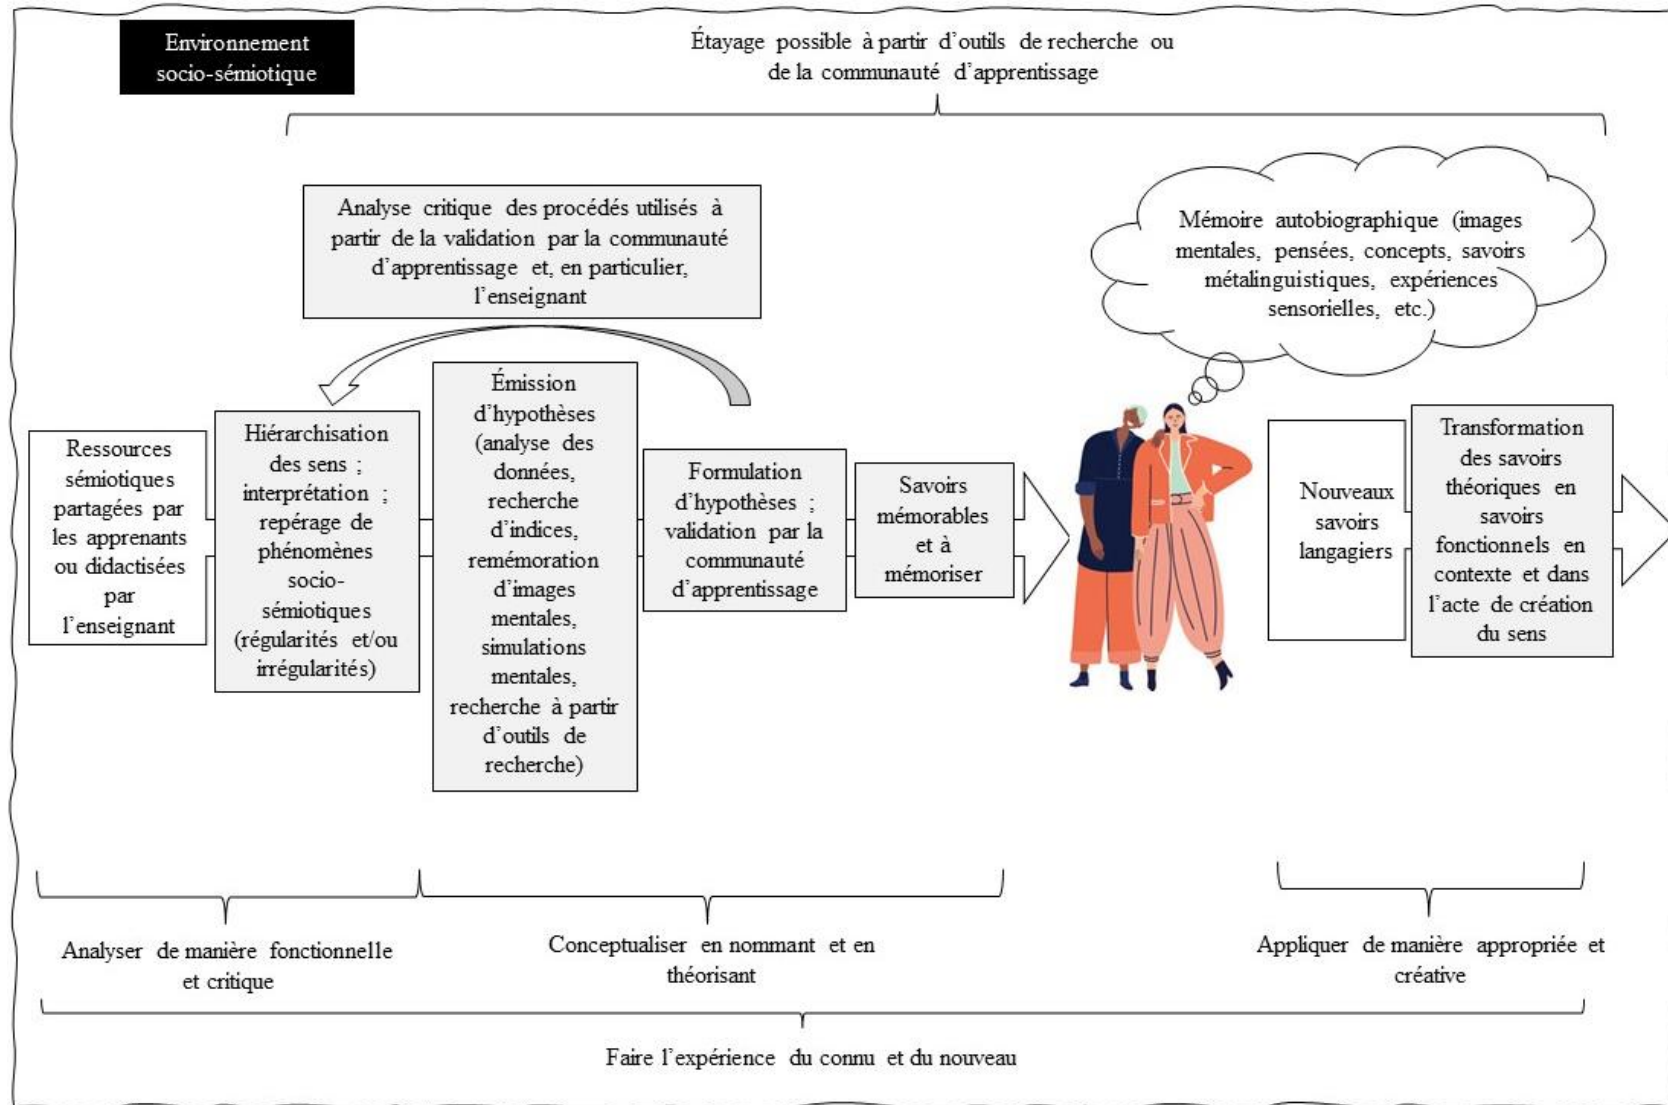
Environnement socio-sémiotique

Étayage possible à partir d'outils de recherche ou de la communauté d'apprentissage

Analyse critique des procédés utilisés à partir de la validation par la communauté d'apprentissage et, en particulier, l'enseignant

Mémoire autobiographique (images mentales, pensées, concepts, savoirs métalinguistiques, expériences sensorielles, etc.)

Ressources sémiotiques partagées par les apprenants ou didactisées par l'enseignant

Hiérarchisation des sens ; interprétation ; repérage de phénomènes socio-sémiotiques (régularités et/ou irrégularités)

Émission d'hypothèses (analyse des données, recherche d'indices, remémoration d'images mentales, simulations mentales, recherche à partir d'outils de recherche)

Formulation d'hypothèses ; validation par la communauté d'apprentissage

Savoirs mémorables et à mémoriser

Nouveaux savoirs langagiers

Transformation des savoirs théoriques en savoirs fonctionnels en contexte et dans l'acte de création du sens

Analyser de manière fonctionnelle et critique

Conceptualiser en nommant et en théorisant

Appliquer de manière appropriée et créative

Faire l'expérience du connu et du nouveau